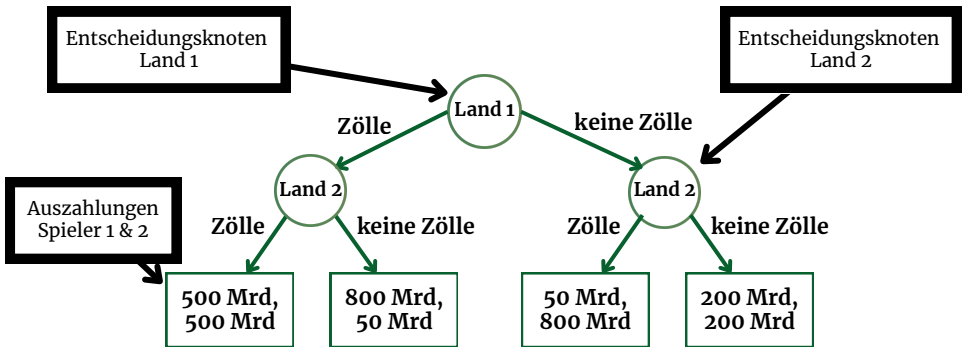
Entscheidungsknoten Land 1

Entscheidungsknoten Land 2

Land 1

Zölle

keine Zölle

Land 2

Land 2

Auszahlungen Spieler 1 & 2

Zölle

keine Zölle

Zölle

keine Zölle

500 Mrd, 500 Mrd

800 Mrd, 50 Mrd

50 Mrd, 800 Mrd

200 Mrd, 200 Mrd